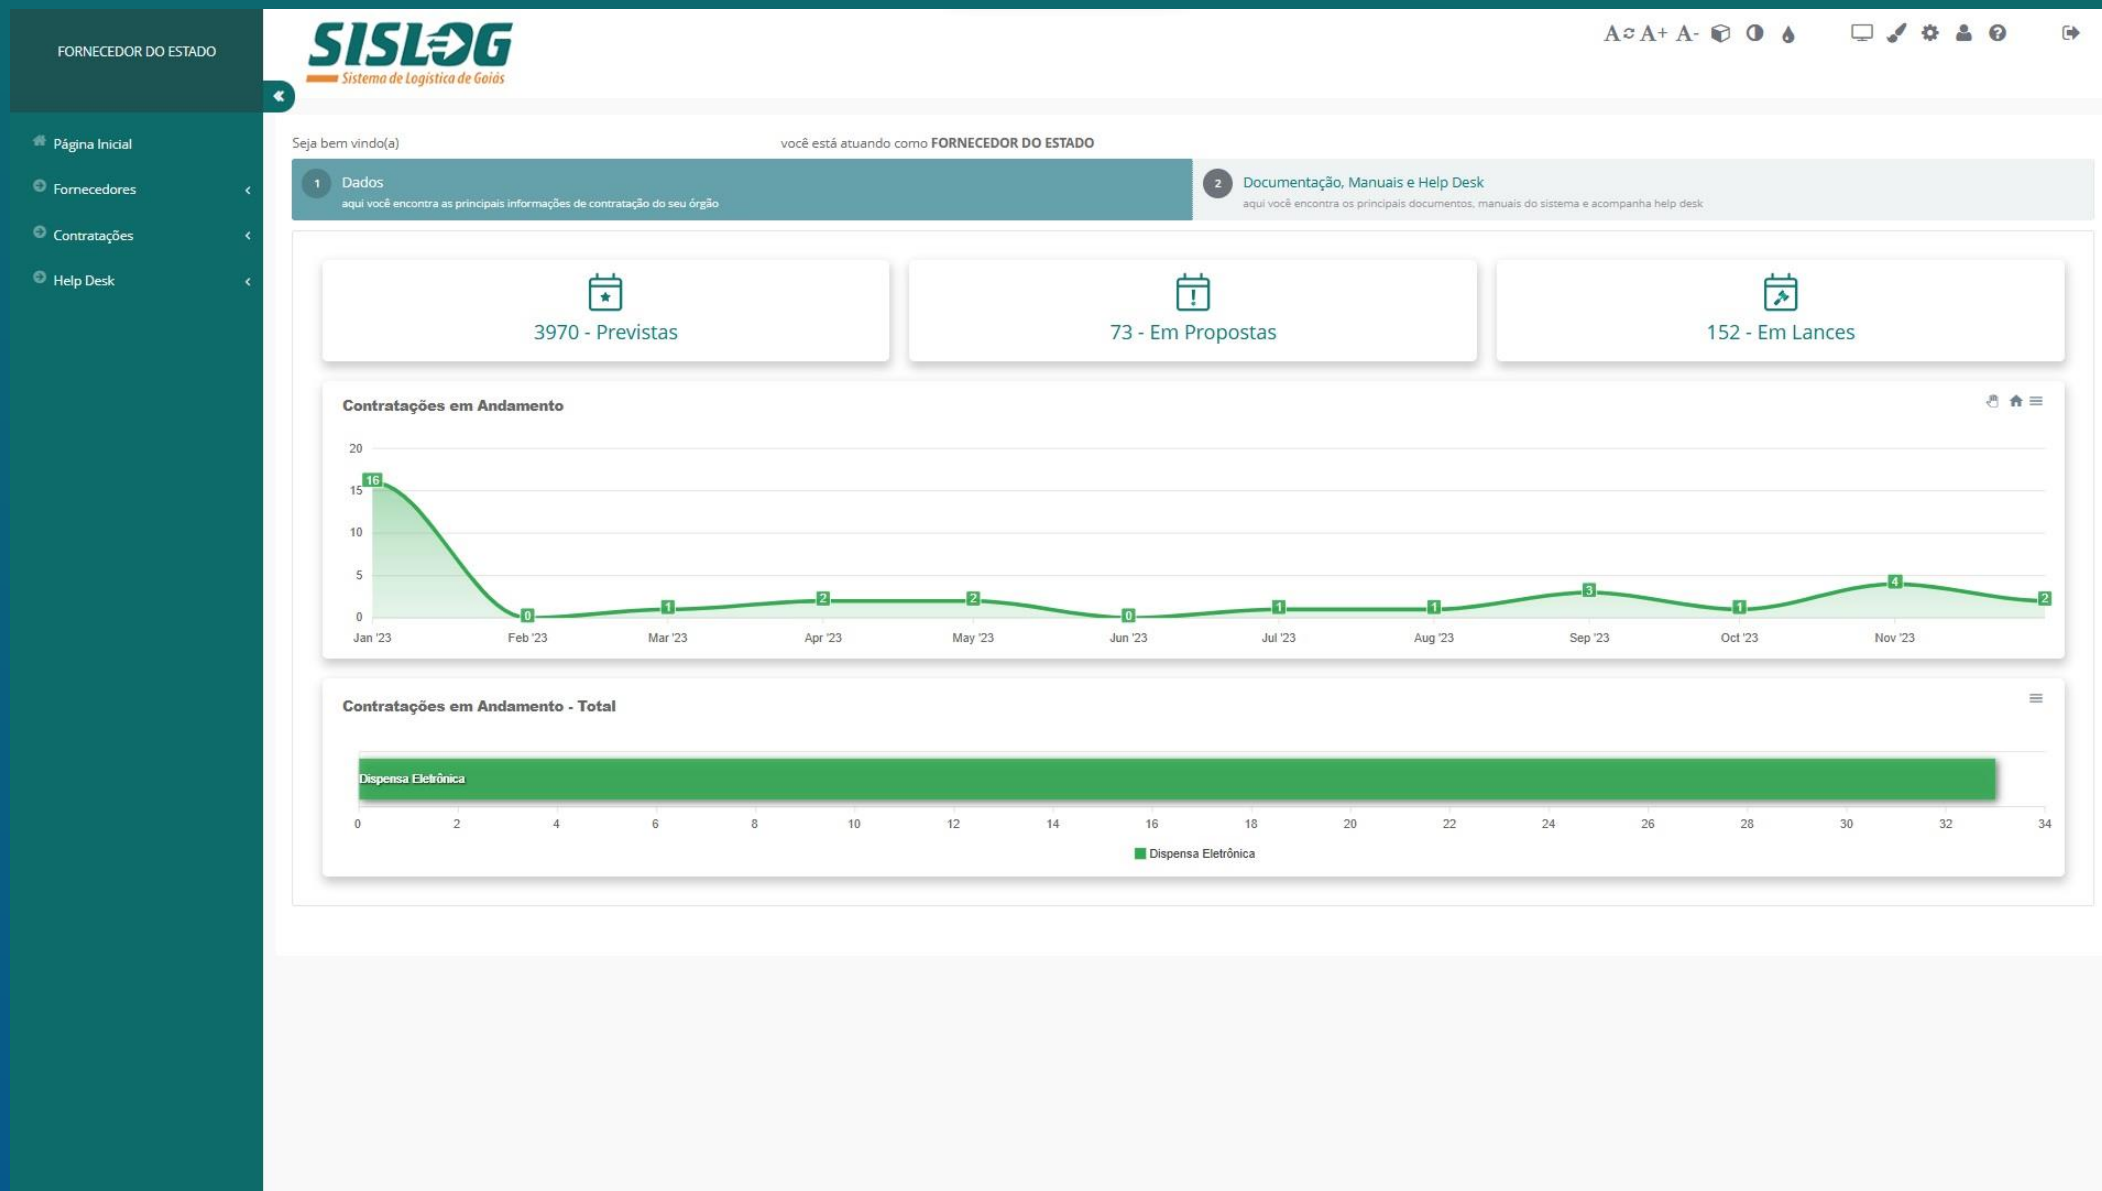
FORNECEDOR DO ESTADO

Página Inicial
Fornecedores
Contratações
Help Desk

SISLOG
Sistema de Logística de Goiás

A A+ A-

Seja bem vindo(a) você está atuando como FORNECEDOR DO ESTADO

1 Dados
aqui você encontra as principais informações de contratação do seu órgão

2 Documentação, Manuais e Help Desk
aqui você encontra os principais documentos, manuais do sistema e acompanha help desk

3970 - Previstas

73 - Em Propostas

152 - Em Lances

Contratações em Andamento

20
15
10
5
0

16 0 1 2 2 0 1 1 3 1 4 2

Jan '23 Feb '23 Mar '23 Apr '23 May '23 Jun '23 Jul '23 Aug '23 Sep '23 Oct '23 Nov '23

Contratações em Andamento - Total

Dispensa Eletrônica

0 2 4 6 8 10 12 14 16 18 20 22 24 26 28 30 32 34

Dispensa Eletrônica